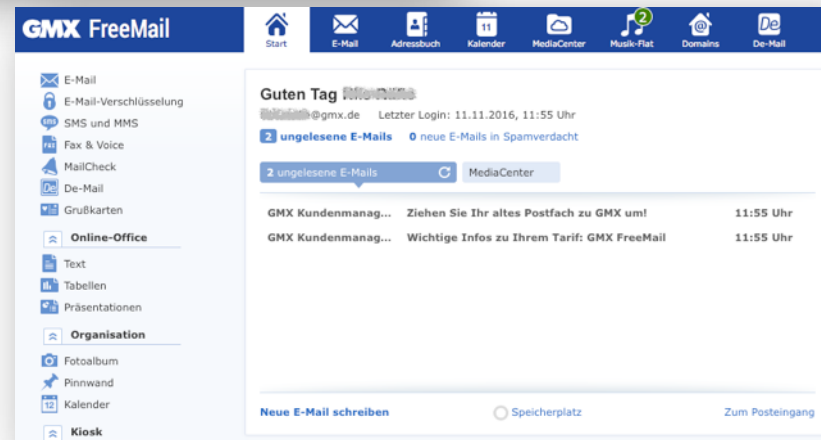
GMX FreeMail

Start
E-Mail
Adressbuch
11
Kalender
MediaCenter
2
Musik-Flat
Domains
De
De-Mail

E-Mail
E-Mail-Verschlüsselung
SMS und MMS
Fax & Voice
MailCheck
De-Mail
Grußkarten

Online-Office
Text
Tabellen
Präsentationen

Organisation
Fotoalbum
Pinnwand
12 Kalender

Kiosk

Guten Tag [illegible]
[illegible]@gmx.de Letzter Login: 11.11.2016, 11:55 Uhr

2 ungelesene E-Mails 0 neue E-Mails in Spamverdacht

2 ungelesene E-Mails
MediaCenter

| GMX Kundenmanag... | Ziehen Sie Ihr altes Postfach zu GMX um! | 11:55 Uhr |
|---|---|---|
| GMX Kundenmanag... | Wichtige Infos zu Ihrem Tarif: GMX FreeMail | 11:55 Uhr |

Neue E-Mail schreiben
Speicherplatz
Zum Posteingang